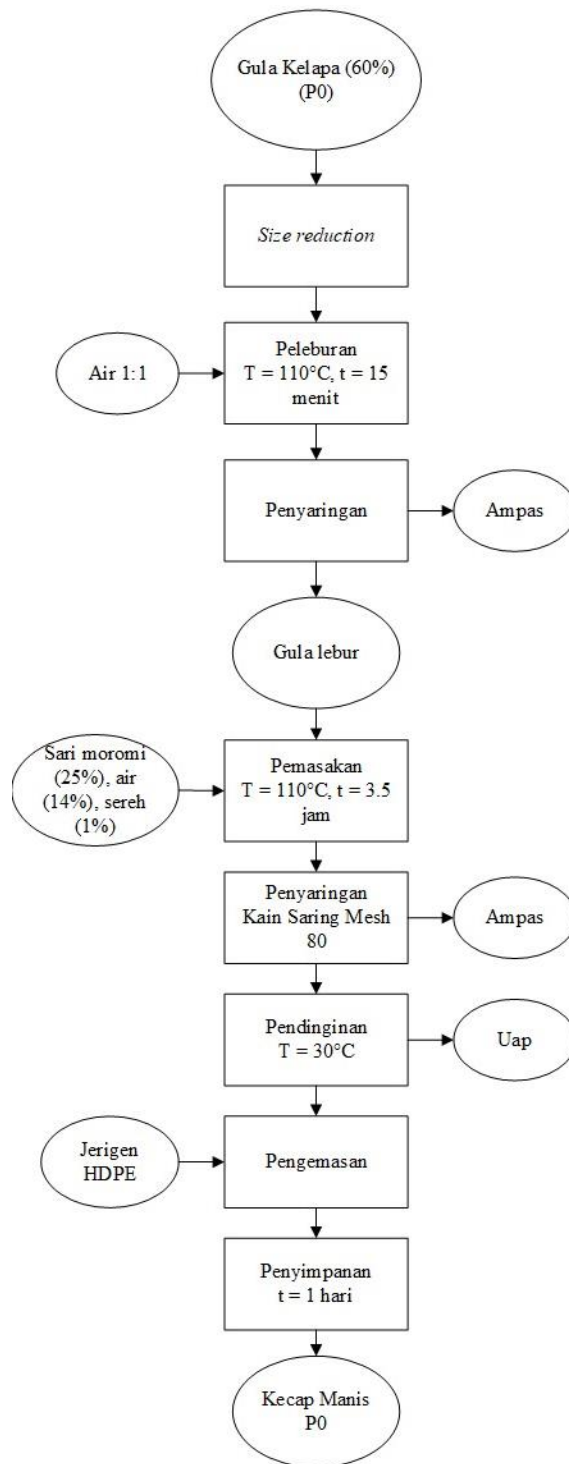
Gula Kelapa (60%)
(P0)

Size reduction

Air 1:1

Peleburan
T = 110°C, t = 15 menit

Penyaringan

Ampas

Gula lebur

Sari moromi (25%), air (14%), sereh (1%)

Pemasakan
T = 110°C, t = 3.5 jam

Penyaringan
Kain Saring Mesh 80

Ampas

Pendinginan
T = 30°C

Uap

Jerigen HDPE

Pengemasan

Penyimpanan
t = 1 hari

Kecap Manis
P0